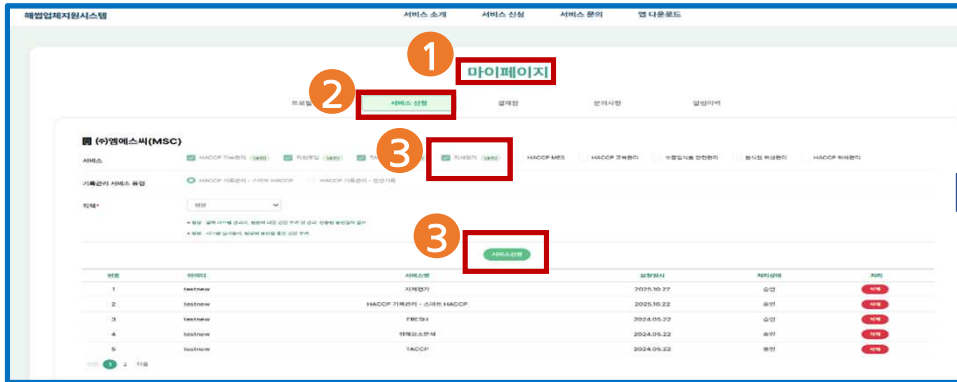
해썹업체지원시스템

서비스 소개 서비스 신청 서비스 문의 앱 다운로드

1

마이페이지

2

프로필 서비스 신청 결재함 문의사항 알림이력

(주)엠에스씨(MSC)

3

서비스 HACCP 기록관리 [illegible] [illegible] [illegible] 자체평가 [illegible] HACCP MES HACCP 교육관리 수출입식품 안전관리 원산지 위생관리 HACCP 위해관리

기록관리 서비스 유형 HACCP 기록관리 - 스마트 HACCP HACCP 기록관리 - 범용 기록

직책* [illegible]

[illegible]

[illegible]

3

서비스신청

| 번호 | 아이디 | 서비스명 | 요청일시 | 처리상태 | 처리 |
|---|---|---|---|---|---|
| 1 | testnew | 자체평가 | 2025.10.27 | 승인 | 삭제 |
| 2 | testnew | HACCP 기록관리 - 스마트 HACCP | 2025.10.22 | 승인 | 삭제 |
| 3 | testnew | 기본정보 | 2024.05.22 | 승인 | 삭제 |
| 4 | testnew | 위해요소분석 | 2024.05.22 | 승인 | 삭제 |
| 5 | testnew | TACCP | 2024.05.22 | 승인 | 삭제 |

이전 1 2 다음